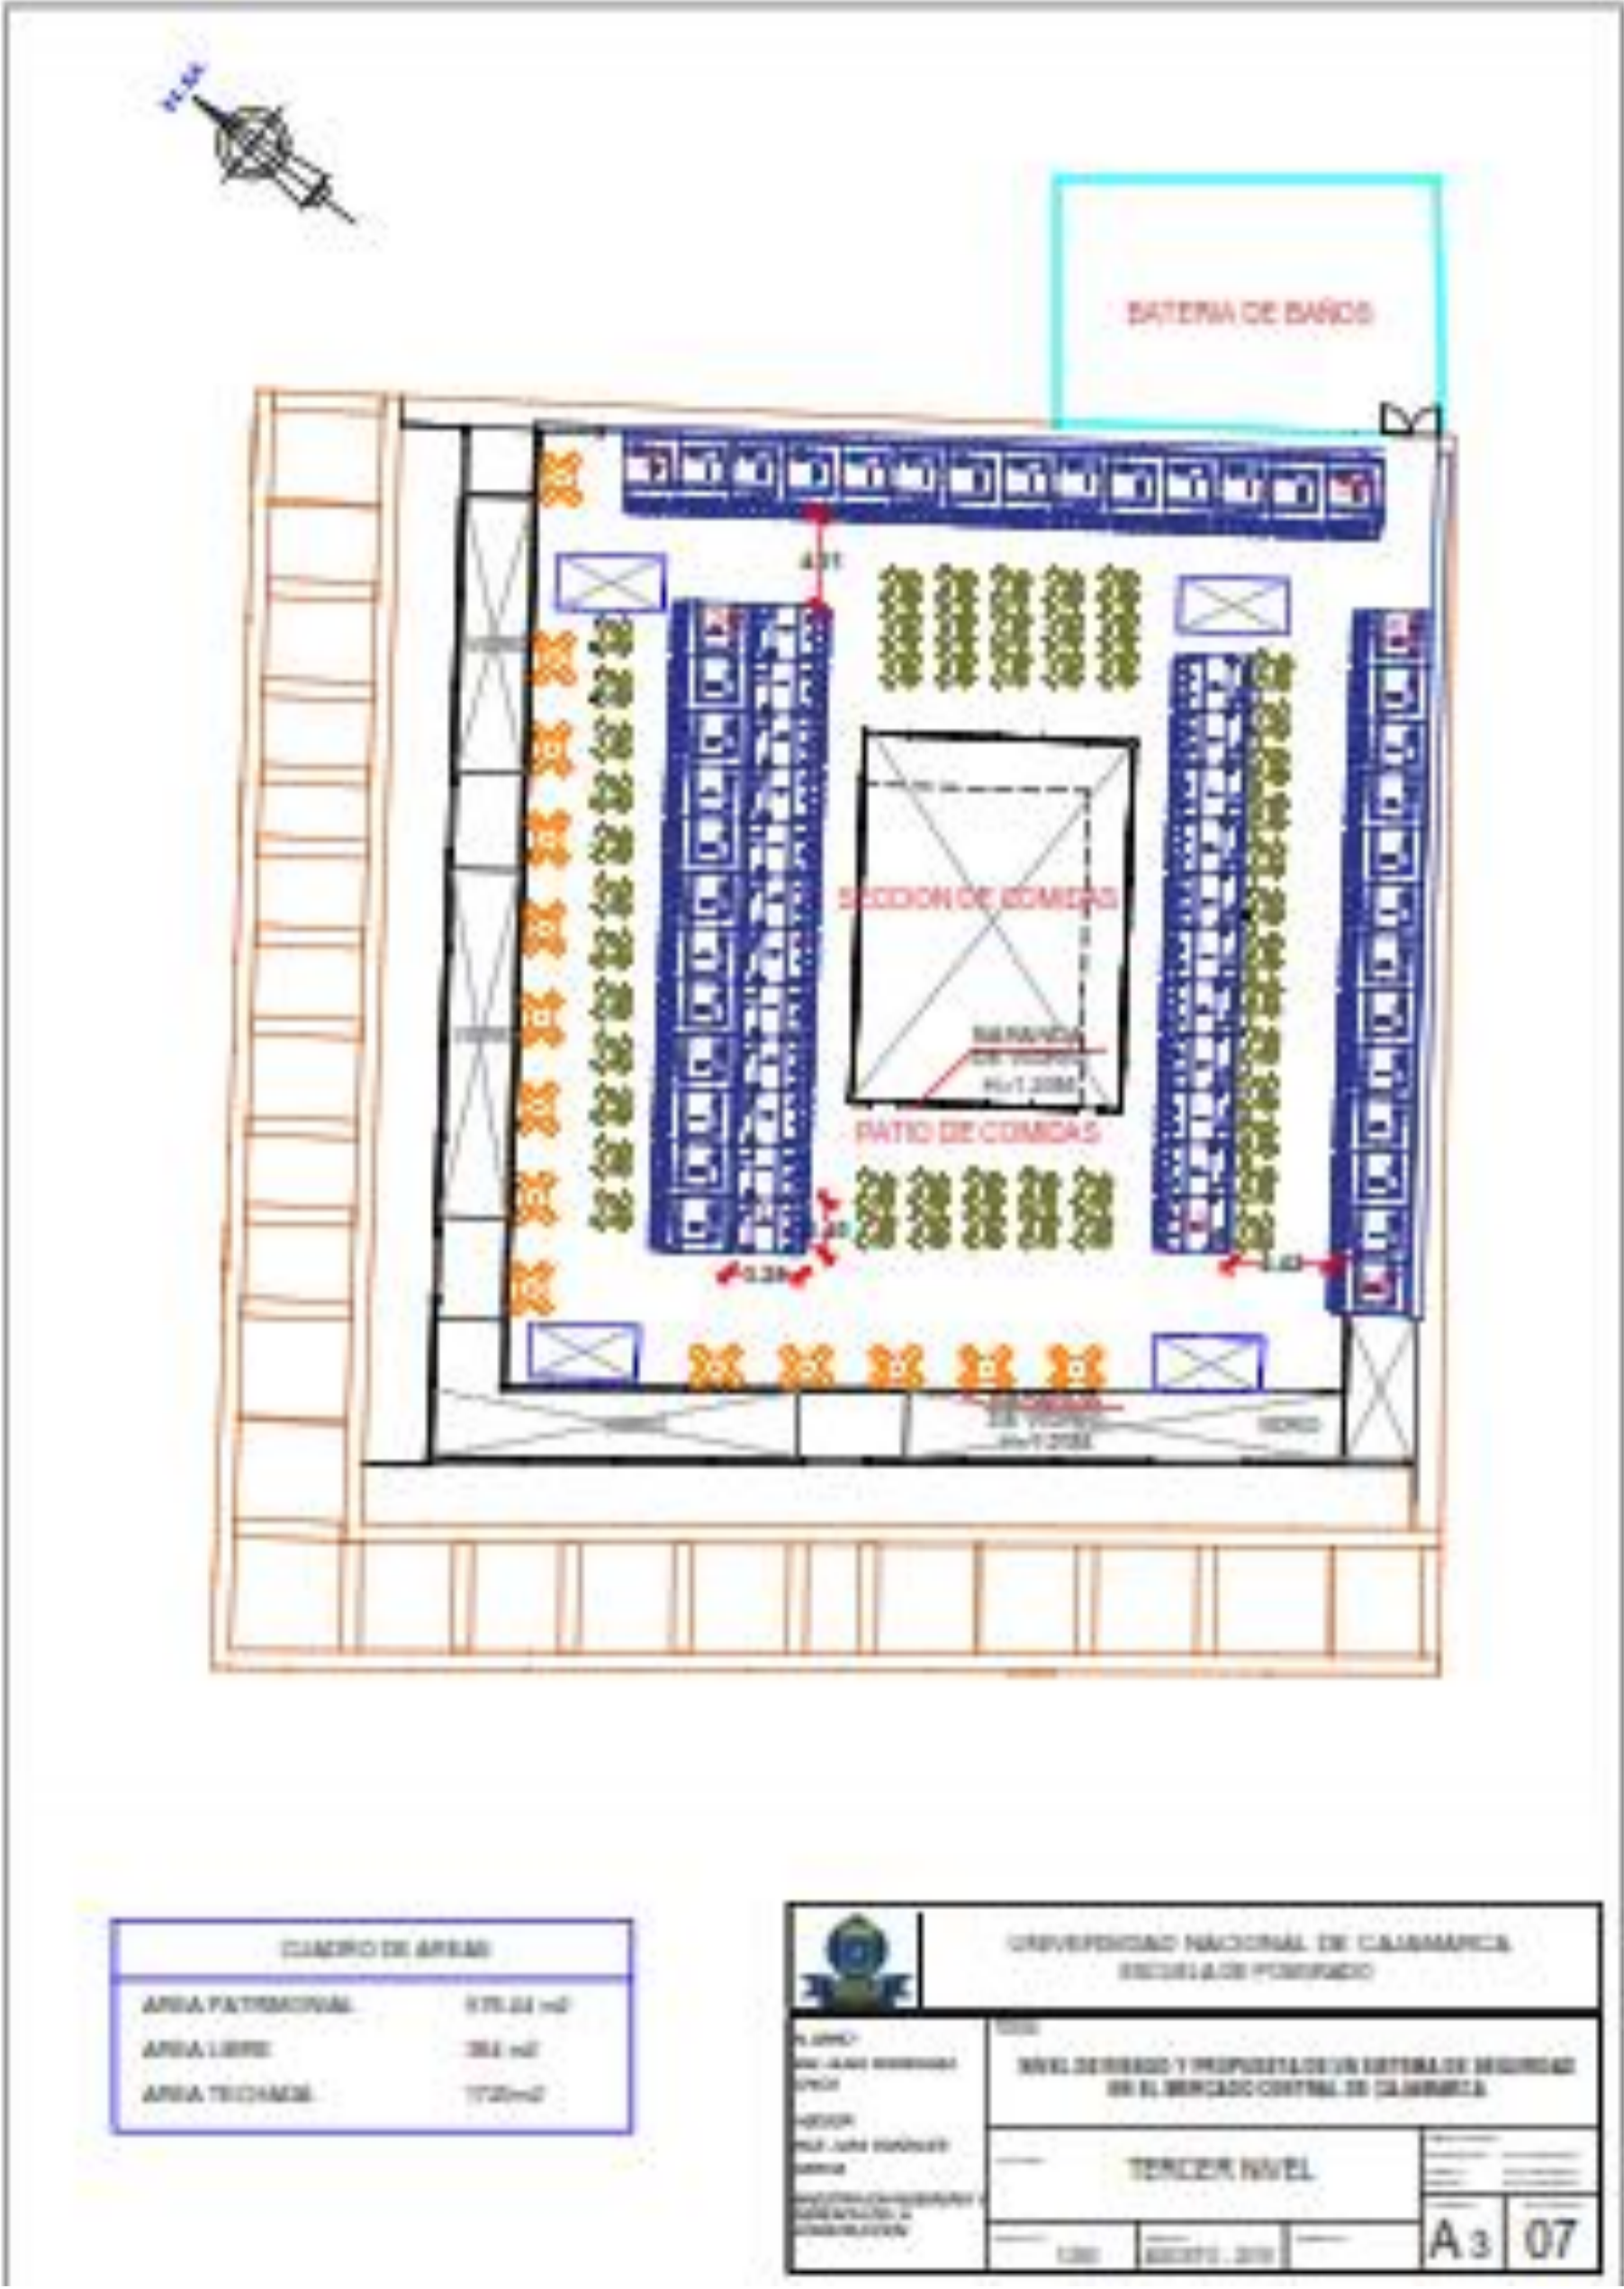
BATERIA DE BAÑOS

4.31

SECCION DE COMIDAS

BARANDA DE VIDRIO H=1.20M

PATIO DE COMIDAS

0.39

BARANDA DE VIDRIO H=1.20M

CUADRO DE AREAS

| AREA PATRIMONIAL | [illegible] m2 |
|---|---|
| AREA LIBRE | 384 m2 |
| AREA TECHADA | 1720 m2 |

UNIVERSIDAD NACIONAL DE CAJAMARCA
ESCUELA DE POSGRADO

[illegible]

NIVEL DE RIESGO Y PROPUESTA DE UN SISTEMA DE SEGURIDAD EN EL MERCADO CENTRAL DE CAJAMARCA

TERCER NIVEL

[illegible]

A3

07